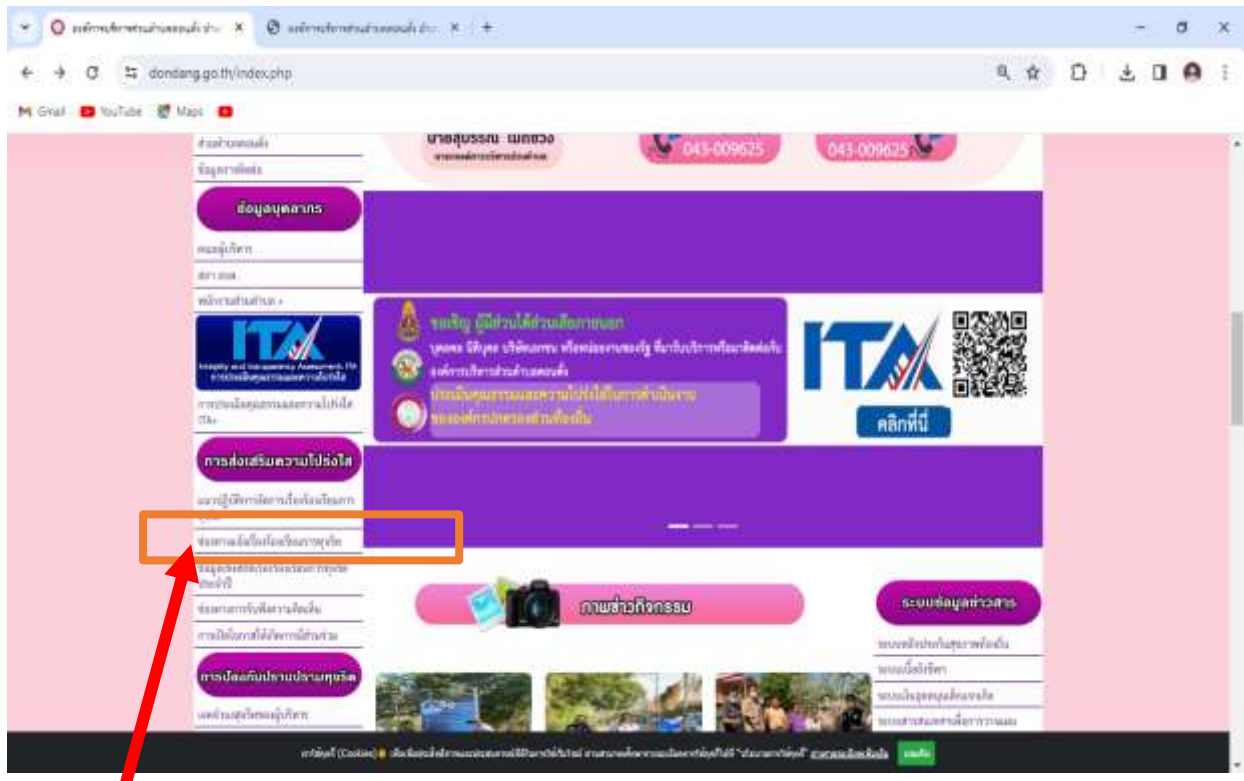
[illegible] ×
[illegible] ×
+

dondang.go.th/index.php

Gmail YouTube Maps

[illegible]
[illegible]

ข้อมูลบุคลากร

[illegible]
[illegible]
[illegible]

ITA

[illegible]

การส่งเสริมความโปร่งใส

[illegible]
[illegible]
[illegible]
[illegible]
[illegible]

การป้องกันปราบปรามทุจริต

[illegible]

นายสุบรรณ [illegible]

043-009625
043-009625

ขอเชิญ ผู้มีส่วนได้ส่วนเสียภายนอก
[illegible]
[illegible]
ประเมินคุณธรรมและความโปร่งใสในการดำเนินงาน
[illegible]

ITA
คลิกที่นี่

ภาพข่าวกิจกรรม

ระบบข้อมูลข่าวสาร
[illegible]
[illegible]
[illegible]
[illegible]

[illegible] ยอมรับ